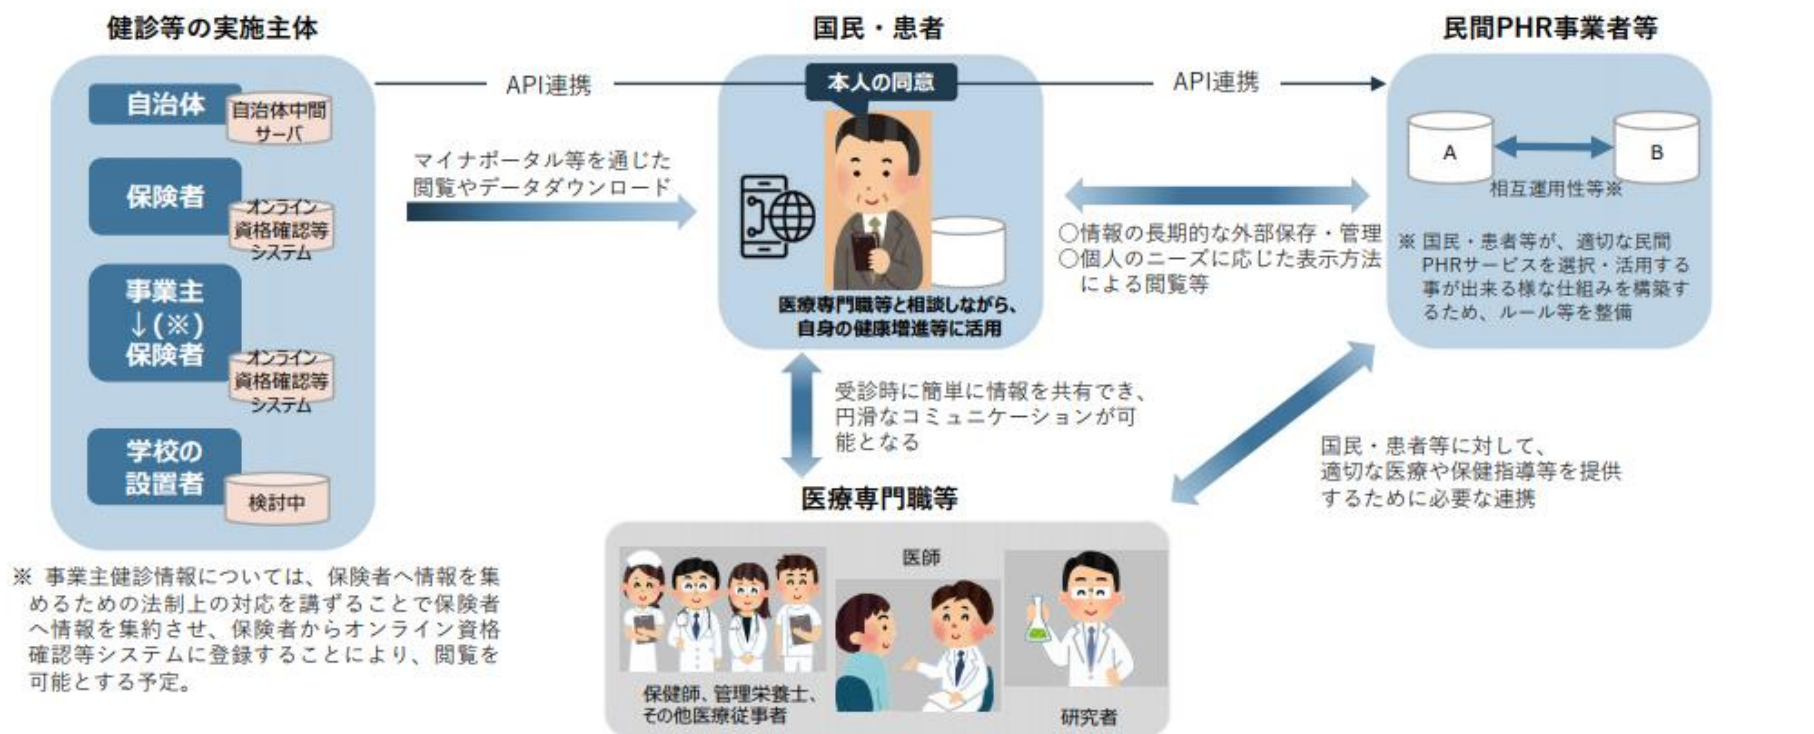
健診等の実施主体

自治体
自治体中間サーバ

保険者
オンライン資格確認等システム

事業主
↓(※)
保険者
オンライン資格確認等システム

学校の設置者
検討中

※ 事業主健診情報については、保険者へ情報を集めるための法制上の対応を講ずることで保険者へ情報を集約させ、保険者からオンライン資格確認等システムに登録することにより、閲覧を可能とする予定。

API連携

マイナポータル等を通じた閲覧やデータダウンロード

国民・患者

本人の同意

医療専門職等と相談しながら、自身の健康増進等に活用

API連携

民間PHR事業者等

A
B
相互運用性等※

※ 国民・患者等が、適切な民間PHRサービスを選択・活用する事が出来る様な仕組みを構築するため、ルール等を整備

○情報の長期的な外部保存・管理
○個人のニーズに応じた表示方法による閲覧等

受診時に簡単に情報を共有でき、円滑なコミュニケーションが可能となる

国民・患者等に対して、適切な医療や保健指導等を提供するために必要な連携

医療専門職等

医師

保健師、管理栄養士、その他医療従事者

研究者